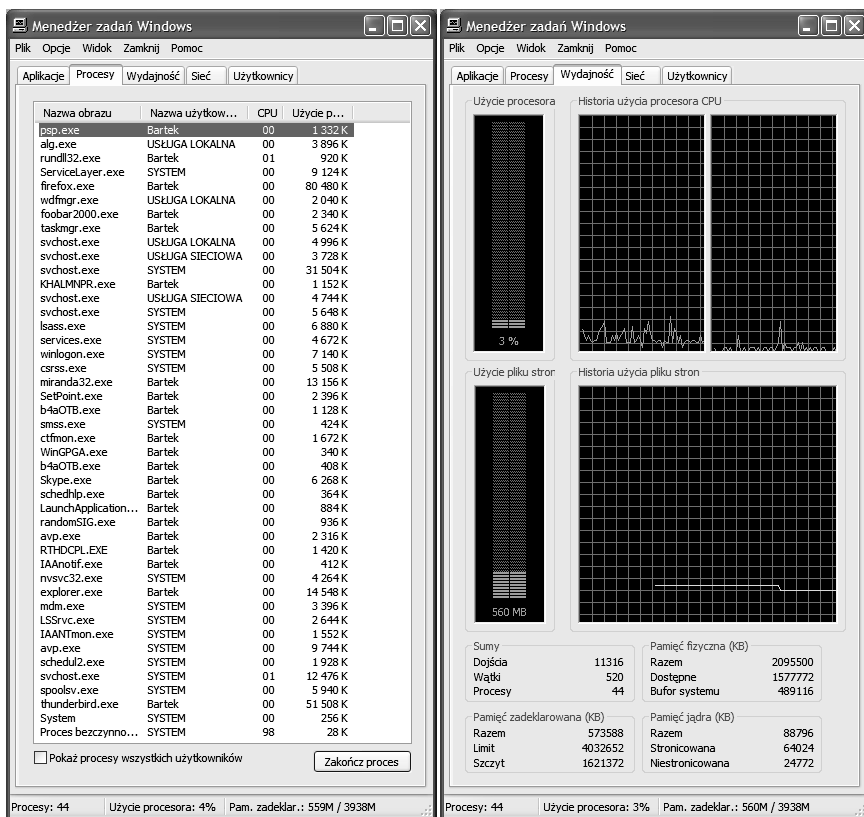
Menedżer zadań Windows

Plik Opcje Widok Zamknij Pomoc

Aplikacje Procesy Wydajność Sieć Użytkownicy

| Nazwa obrazu | Nazwa użytkow... | CPU | Użycie p... |
|---|---|---|---|
| psp.exe | Bartek | 00 | 1 332 K |
| alg.exe | USŁUGA LOKALNA | 00 | 3 896 K |
| rundll32.exe | Bartek | 01 | 920 K |
| ServiceLayer.exe | SYSTEM | 00 | 9 124 K |
| firefox.exe | Bartek | 00 | 80 480 K |
| wdfmgr.exe | USŁUGA LOKALNA | 00 | 2 040 K |
| foobar2000.exe | Bartek | 00 | 2 340 K |
| taskmgr.exe | Bartek | 00 | 5 624 K |
| svchost.exe | USŁUGA LOKALNA | 00 | 4 996 K |
| svchost.exe | USŁUGA SIECIOWA | 00 | 3 728 K |
| svchost.exe | SYSTEM | 00 | 31 504 K |
| KHALMNPR.exe | Bartek | 00 | 1 152 K |
| svchost.exe | USŁUGA SIECIOWA | 00 | 4 744 K |
| svchost.exe | SYSTEM | 00 | 5 648 K |
| lsass.exe | SYSTEM | 00 | 6 880 K |
| services.exe | SYSTEM | 00 | 4 672 K |
| winlogon.exe | SYSTEM | 00 | 7 140 K |
| csrss.exe | SYSTEM | 00 | 5 508 K |
| miranda32.exe | Bartek | 00 | 13 156 K |
| SetPoint.exe | Bartek | 00 | 2 396 K |
| b4aOTB.exe | Bartek | 00 | 1 128 K |
| smss.exe | SYSTEM | 00 | 424 K |
| ctfmon.exe | Bartek | 00 | 1 672 K |
| WinGPGA.exe | Bartek | 00 | 340 K |
| b4aOTB.exe | Bartek | 00 | 408 K |
| Skype.exe | Bartek | 00 | 6 268 K |
| schedhlp.exe | Bartek | 00 | 364 K |
| LaunchApplication... | Bartek | 00 | 884 K |
| randomSIG.exe | Bartek | 00 | 936 K |
| avp.exe | Bartek | 00 | 2 316 K |
| RTHDCPL.EXE | Bartek | 00 | 1 420 K |
| IAAnotif.exe | Bartek | 00 | 412 K |
| nvsvc32.exe | SYSTEM | 00 | 4 264 K |
| explorer.exe | Bartek | 00 | 14 548 K |
| mdm.exe | SYSTEM | 00 | 3 396 K |
| LSSrvc.exe | SYSTEM | 00 | 2 644 K |
| IAANTmon.exe | SYSTEM | 00 | 1 552 K |
| avp.exe | SYSTEM | 00 | 9 744 K |
| schedul2.exe | SYSTEM | 00 | 1 928 K |
| svchost.exe | SYSTEM | 01 | 12 476 K |
| spoolsv.exe | SYSTEM | 00 | 5 940 K |
| thunderbird.exe | Bartek | 00 | 51 508 K |
| System | SYSTEM | 00 | 256 K |
| Proces bezczynno... | SYSTEM | 98 | 28 K |

Pokaż procesy wszystkich użytkowników

Zakończ proces

Procesy: 44 Użycie procesora: 4% Pam. zadeklar.: 559M / 3938M

Menedżer zadań Windows

Plik Opcje Widok Zamknij Pomoc

Aplikacje Procesy Wydajność Sieć Użytkownicy

Użycie procesora
3 %

Historia użycia procesora CPU

Użycie pliku stron
560 MB

Historia użycia pliku stron

| Sumy | |
|---|---|
| Dojścia | 11316 |
| Wątki | 520 |
| Procesy | 44 |

| Pamięć fizyczna (KB) | |
|---|---|
| Razem | 2095500 |
| Dostępne | 1577772 |
| Bufor systemu | 489116 |

| Pamięć zadeklarowana (KB) | |
|---|---|
| Razem | 573588 |
| Limit | 4032652 |
| Szczyt | 1621372 |

| Pamięć jądra (KB) | |
|---|---|
| Razem | 88796 |
| Stronicowana | 64024 |
| Niestronicowana | 24772 |

Procesy: 44 Użycie procesora: 3% Pam. zadeklar.: 560M / 3938M